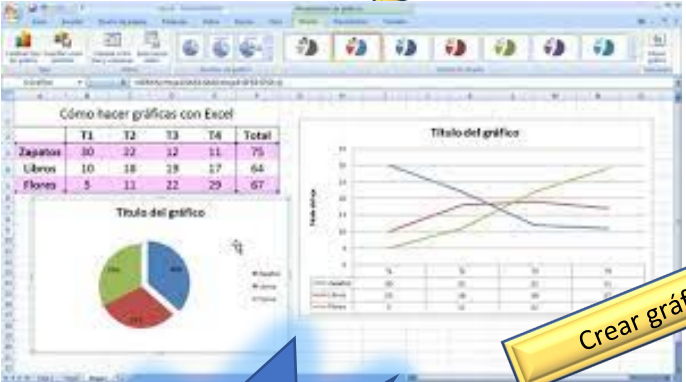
Cómo hacer gráficas con Excel

|  | T1 | T2 | T3 | T4 | Total |
|---|---|---|---|---|---|
| Zapatos | 30 | 22 | 12 | 11 | 75 |
| Libros | 10 | 18 | 19 | 17 | 64 |
| Flores | 5 | 11 | 22 | 29 | 67 |

Título del gráfico

Título del gráfico

Crear gráf